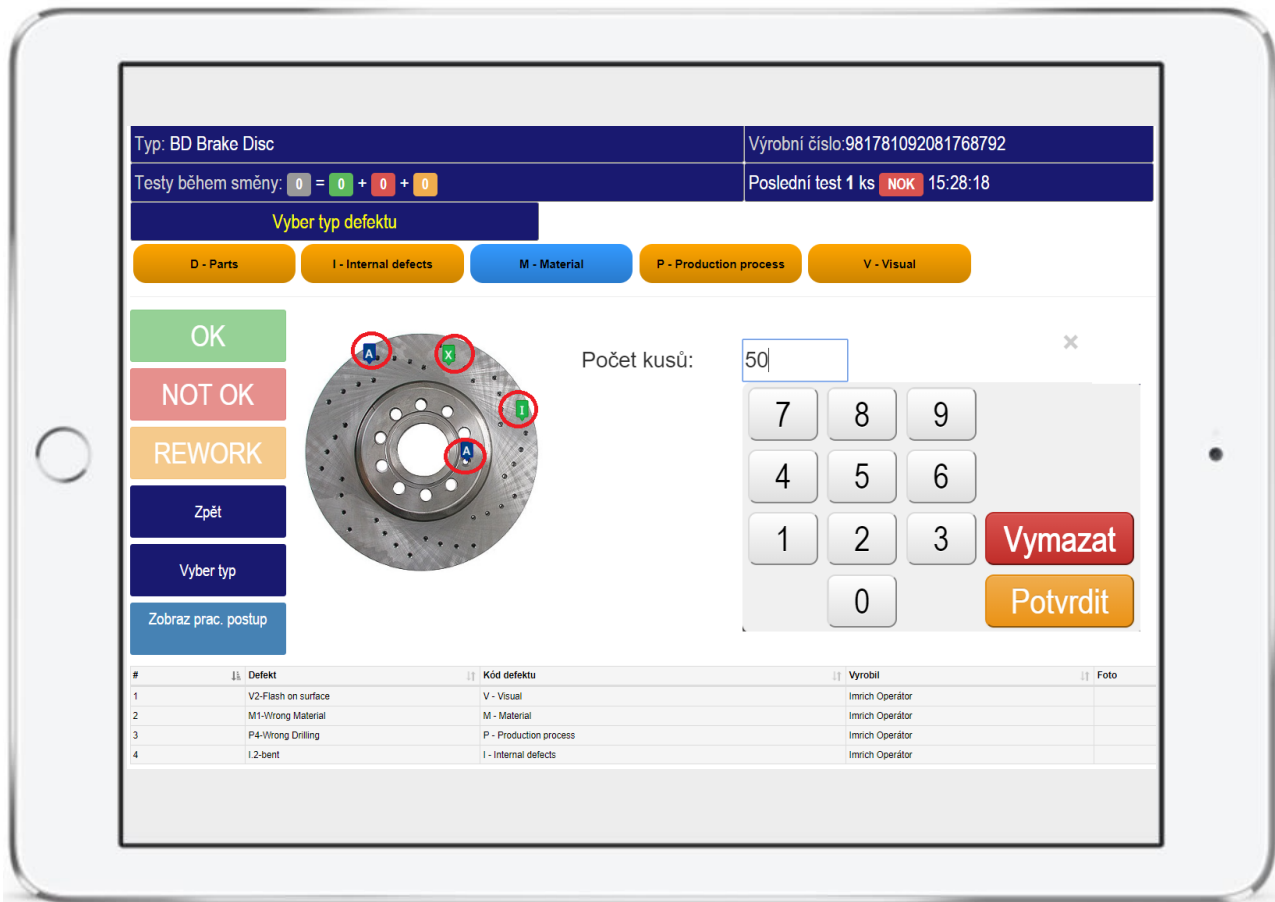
Typ: BD Brake Disc

Výrobní číslo:981781092081768792

Testy během směny: 0 = 0 + 0 + 0

Poslední test 1 ks NOK 15:28:18

Vyber typ defektu

D - Parts

I - Internal defects

M - Material

P - Production process

V - Visual

OK

NOT OK

REWORK

Zpět

Vyber typ

Zobraz prac. postup

A X I A

Počet kusů: 50

×

7 8 9
4 5 6
1 2 3 Vymazat
0 Potvrdit

| # | Defekt | Kód defektu | Vyrobil | Foto |
|---|---|---|---|---|
| 1 | V2-Flash on surface | V - Visual | Imrich Operátor | |
| 2 | M1-Wrong Material | M - Material | Imrich Operátor | |
| 3 | P4-Wrong Drilling | P - Production process | Imrich Operátor | |
| 4 | I.2-bent | I - Internal defects | Imrich Operátor | |